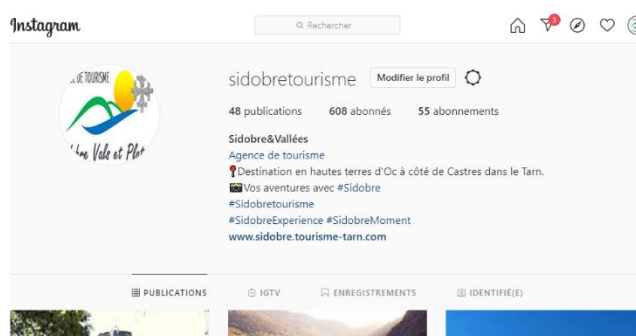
Instagram

Rechercher

3

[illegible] DE TOURISME

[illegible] Vals et Plat

sidobretourisme Modifier le profil

48 publications 608 abonnés 55 abonnements

Sidobre&Vallées
Agence de tourisme
📍Destination en hautes terres d'Oc à côté de Castres dans le Tarn.
📸Vos aventures avec #Sidobre
#Sidobretourisme
#SidobreExperience #SidobreMoment
www.sidobre.tourisme-tarn.com

PUBLICATIONS IGTV ENREGISTREMENTS IDENTIFIÉ(E)